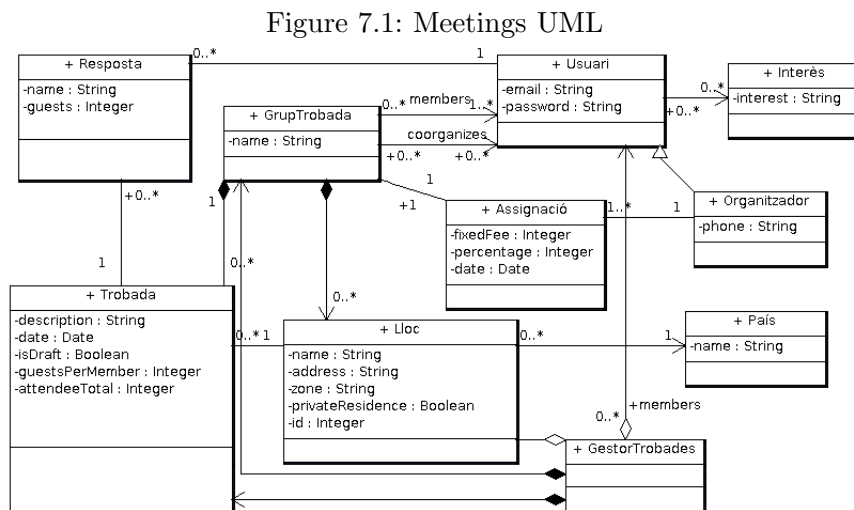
Figure 7.1: Meetings UML

+ Resposta
-name : String
-guests : Integer

0..*
1

+ Usuari
-email : String
-password : String

0..*
+ Interès
-interest : String
+0..*

+ GrupTrobada
-name : String

0..* members 1..*
coorganizes
+0..* +0..*

1
+1

+ Assignació
-fixedFee : Integer
-percentage : Integer
-date : Date

1..*
1

+ Organitzador
-phone : String

+0..*
1
1

0..*
0..*

+ Trobada
-description : String
-date : Date
-isDraft : Boolean
-guestsPerMember : Integer
-attendeeTotal : Integer

0..* 1

+ Lloc
-name : String
-address : String
-zone : String
-privateResidence : Boolean
-id : Integer

0..*
1

+ País
-name : String

0..*
+members

+ GestorTrobades